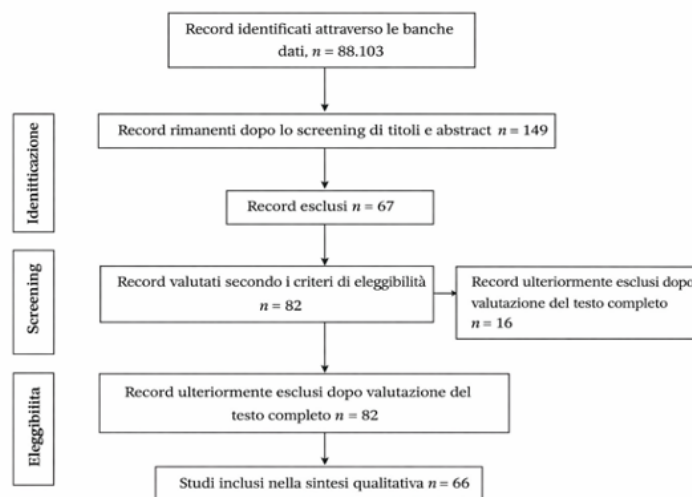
Record identificati attraverso le banche dati, $n$ = 88.103

Identificazione

Record rimanenti dopo lo screening di titoli e abstract $n$ = 149

Record esclusi $n$ = 67

Screening

Record valutati secondo i criteri di eleggibilità $n$ = 82

Record ulteriormente esclusi dopo valutazione del testo completo $n$ = 16

Eleggibilità

Record ulteriormente esclusi dopo valutazione del testo completo $n$ = 82

Studi inclusi nella sintesi qualitativa $n$ = 66